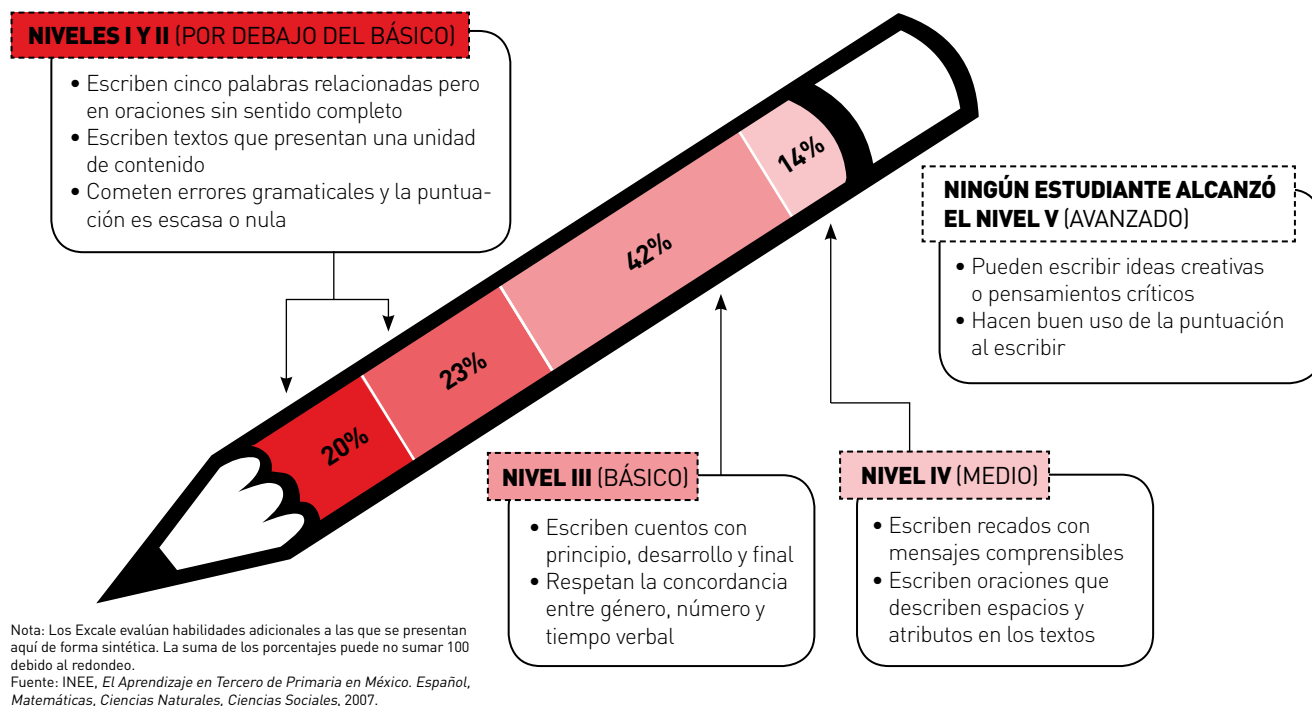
NIVELES I Y II (POR DEBAJO DEL BÁSICO)

• Escriben cinco palabras relacionadas pero en oraciones sin sentido completo
• Escriben textos que presentan una unidad de contenido
• Cometen errores gramaticales y la puntuación es escasa o nula

20%

23%

42%

14%

NINGÚN ESTUDIANTE ALCANZÓ EL NIVEL V (AVANZADO)

• Pueden escribir ideas creativas o pensamientos críticos
• Hacen buen uso de la puntuación al escribir

NIVEL III (BÁSICO)

• Escriben cuentos con principio, desarrollo y final
• Respetan la concordancia entre género, número y tiempo verbal

NIVEL IV (MEDIO)

• Escriben recados con mensajes comprensibles
• Escriben oraciones que describen espacios y atributos en los textos

Nota: Los Excale evalúan habilidades adicionales a las que se presentan aquí de forma sintética. La suma de los porcentajes puede no sumar 100 debido al redondeo.
Fuente: INEE, El Aprendizaje en Tercero de Primaria en México. Español, Matemáticas, Ciencias Naturales, Ciencias Sociales, 2007.